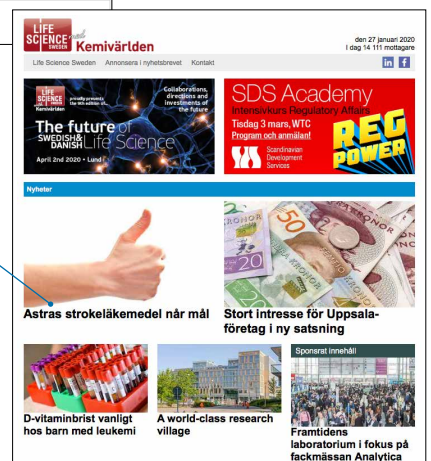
LIFE SCIENCE SWEDEN and Kemivärlden

den 27 januari 2020
I dag 14 111 mottagare

Life Science Sweden Annonsera i nyhetsbrevet Kontakt

LIFE SCIENCE SWEDEN proudly presents the 7th edition of Kemivärlden

Collaborations, directions and investments of the future

The future of SWEDISH & DANISH Life Science

April 2nd 2020 • Lund

SDS Academy
Intensivkurs Regulatory Affairs
Tisdag 3 mars, WTC
Program och anmälan!
Scandinavian Development Services
REG POWER

Nyheter

Astras strokeläkemedel når mål

Stort intresse för Uppsalaföretag i ny satsning

Sponsrat innehåll

D-vitaminbrist vanligt hos barn med leukemi

A world-class research village

Framtidens laboratorium i fokus på fackmässan Analytica